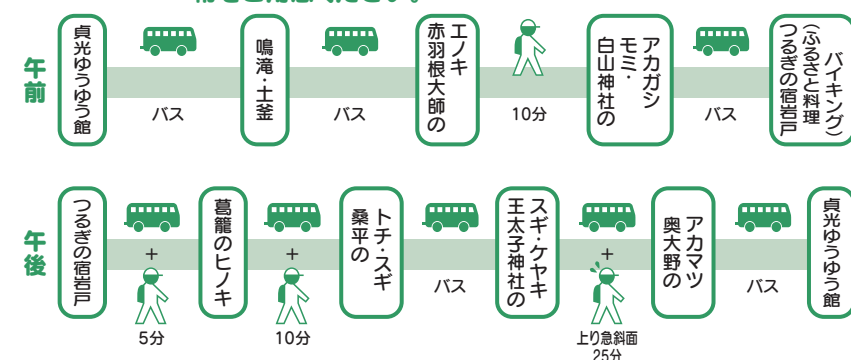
午前

貞光ゆうゆう館

バス

鳴滝・土釜

バス

赤羽根大師のエノキ

10分

白山神社のアカガシ モミ・

バス

つるぎの宿岩戸 (ふるさと料理バイキング)

午後

つるぎの宿岩戸

+

5分

葛籠のヒノキ

+

10分

桑平のトチ・スギ

バス

王太子神社のスギ・ケヤキ

+

上り急斜面 25分

奥大野のアカマツ

バス

貞光ゆうゆう館